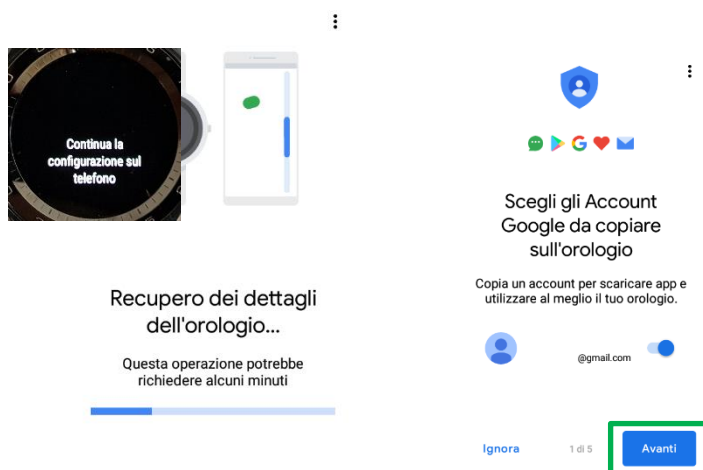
Continua la configurazione sul telefono

Recupero dei dettagli dell'orologio...

Questa operazione potrebbe richiedere alcuni minuti

Scegli gli Account Google da copiare sull'orologio

Copia un account per scaricare app e utilizzare al meglio il tuo orologio.

@gmail.com

Ignora

1 di 5

Avanti